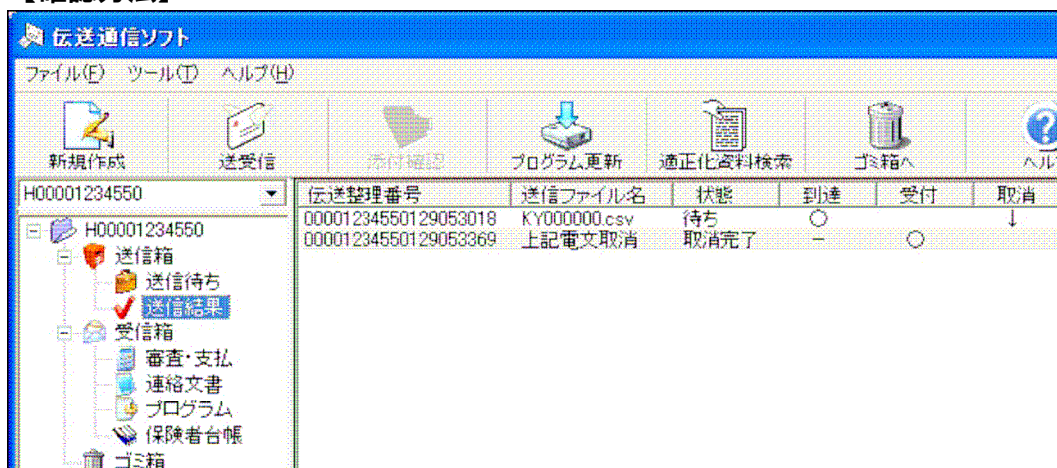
伝送通信ソフト

ファイル(F) ツール(T) ヘルプ(H)

新規作成 送受信 添付確認 プログラム更新 適正化資料検索 ゴミ箱へ ヘル

H00001234550

H00001234550
送信箱
送信待ち
送信結果
受信箱
審査・支払
連絡文書
プログラム
保険者台帳
ゴミ箱

| 伝送整理番号 | 送信ファイル名 | 状態 | 到達 | 受付 | 取消 |
|---|---|---|---|---|---|
| 0000123455012905​3018 | KY000000.csv | 待ち | ○ | | ↓ |
| 00001234550129053369 | 上記電文取消 | 取消完了 | − | ○ | |